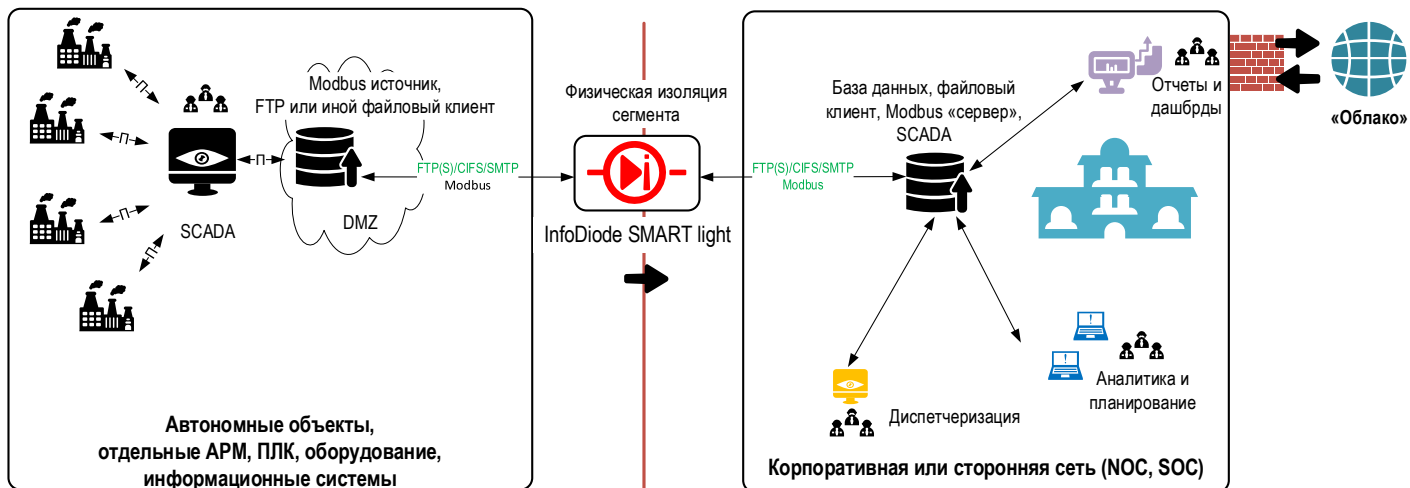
Modbus источник, FTP или иной файловый клиент

SCADA

DMZ

FTP(S)/CIFS/SMTP
Modbus

Физическая изоляция сегмента

InfoDiode SMART light

FTP(S)/CIFS/SMTP
Modbus

База данных, файловый клиент, Modbus «сервер», SCADA

Отчеты и дашбрды

«Облако»

Диспетчеризация

Аналитика и планирование

Автономные объекты, отдельные АРМ, ПЛК, оборудование, информационные системы

Корпоративная или сторонняя сеть (NOC, SOC)